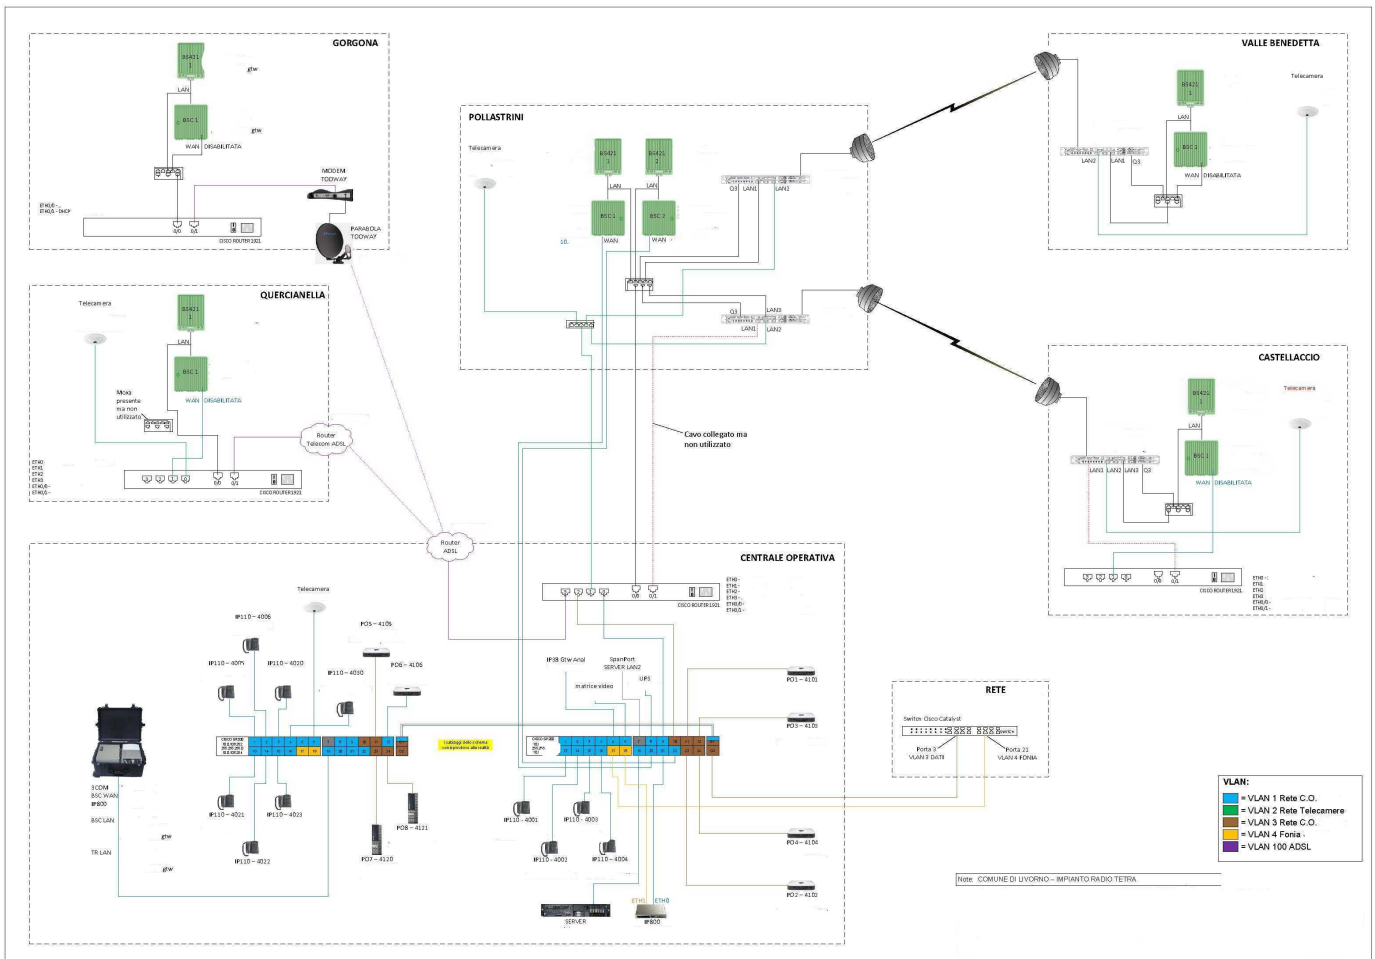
GORGONA

BS421 1

gtw

LAN

BSC 1

gtw

WAN DISABILITATA

MODEM TOOWAY

ETH0/0 -
ETH0/1 - DHCP

0/0 0/1

CISCO ROUTER 1921

PARABOLA TOOWAY

QUERCIANELLA

Telecamera

BS421 1

LAN

BSC 1

WAN DISABILITATA

Moxa presente ma non utilizzato

Router Telecom ADSL

ETH0
ETH1
ETH2
ETH3
ETH0/0 -
ETH0/1 -

0/0 0/1

CISCO ROUTER 1921

POLLASTRINI

Telecamera

BS421 1

BS421 2

LAN

LAN

BSC 1

BSC 2

WAN

WAN

Q3 LAN1 LAN2

Q3 LAN3

LAN1 LAN2

Cavo collegato ma non utilizzato

VALLE BENEDETTA

Telecamera

BS421 1

LAN

BSC 1

LAN2 LAN1 Q3

WAN DISABILITATA

CASTELLACCIO

BS421 1

Telecamera

LAN

BSC 1

LAN1 LAN2 LAN3 Q3

WAN DISABILITATA

0/0 0/1

CISCO ROUTER 1921

ETH0 -
ETH1
ETH2
ETH3
ETH0/0 -
ETH0/1 -

Router ADSL

CENTRALE OPERATIVA

0/0 0/1

CISCO ROUTER 1921

ETH0 -
ETH1 -
ETH2 -
ETH3 -
ETH0/0 -
ETH0/1 -

Telecamera

IP110 – 4006

PO5 – 4105

IP110 – 4025

IP110 – 4020

IP110 – 4030

PO6 – 4106

IP110 – 4021

IP110 – 4023

IP110 – 4022

PO8 – 4121

PO7 – 4120

3COM BSC WAN IP800

BSC LAN

gtw

TR LAN

gtw

IPSB Gtw Anal

SpanPort SERVER LAN2

UPS

matrice video

PO1 – 4101

PO3 – 4103

IP110 – 4001

IP110 – 4003

IP110 – 4002

IP110 – 4004

PO4 – 4104

PO2 – 4102

SERVER

ETH1 ETH0

IP800

RETE

Switch Cisco Catalyst

Porta 3 VLAN 3 DATI

Porta 21 VLAN 4 FONIA

VLAN:

= VLAN 1 Rete C.O.
= VLAN 2 Rete Telecamere
= VLAN 3 Rete C.O.
= VLAN 4 Fonia
= VLAN 100 ADSL

Note: COMUNE DI LIVORNO – IMPIANTO RADIO TETRA